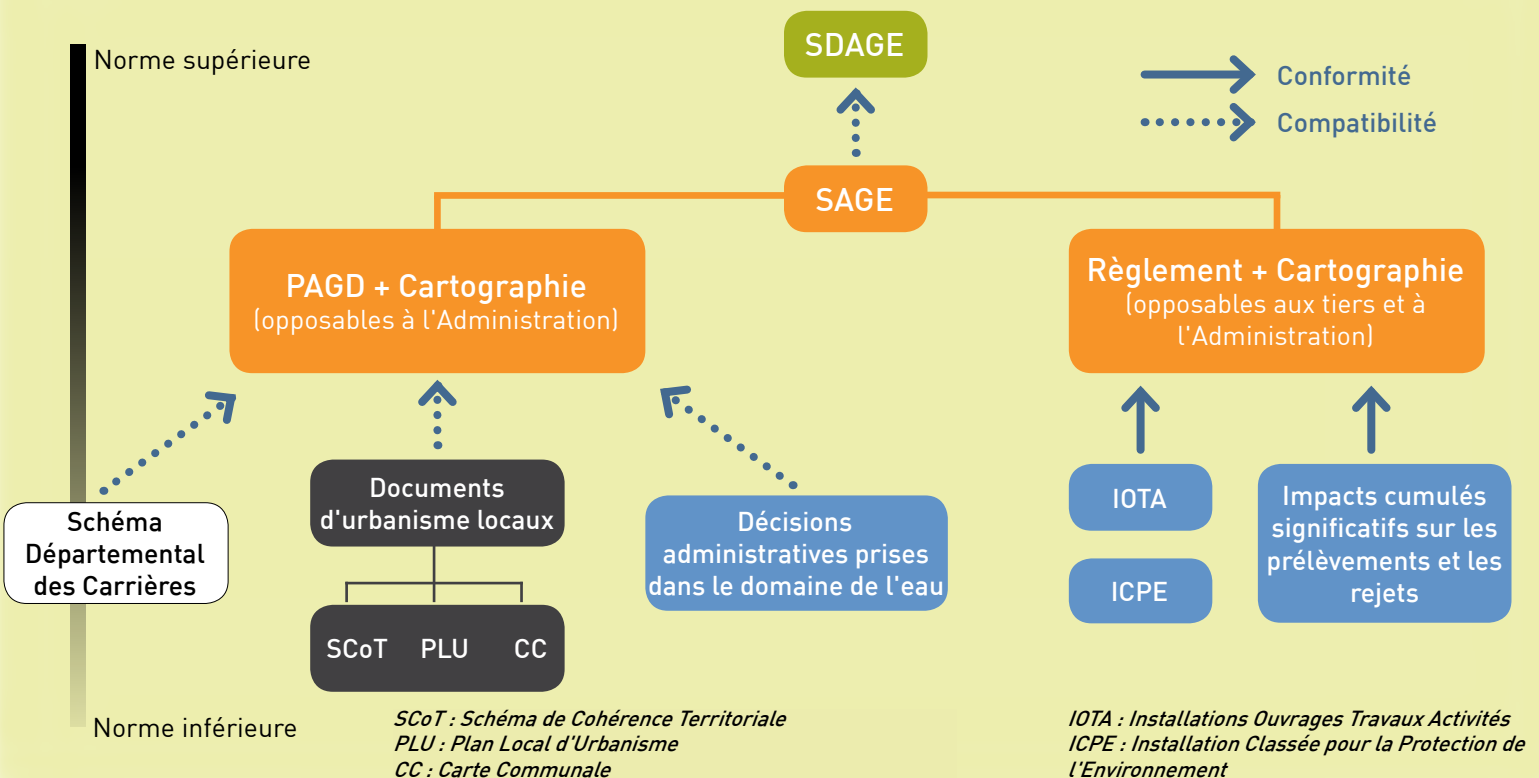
Norme supérieure

SDAGE

Conformité

Compatibilité

SAGE

PAGD + Cartographie
(opposables à l'Administration)

Règlement + Cartographie
(opposables aux tiers et à l'Administration)

Schéma Départemental des Carrières

Documents d'urbanisme locaux

SCoT PLU CC

Décisions administratives prises dans le domaine de l'eau

IOTA

ICPE

Impacts cumulés significatifs sur les prélèvements et les rejets

Norme inférieure

SCoT : Schéma de Cohérence Territoriale
PLU : Plan Local d'Urbanisme
CC : Carte Communale

IOTA : Installations Ouvrages Travaux Activités
ICPE : Installation Classée pour la Protection de l'Environnement